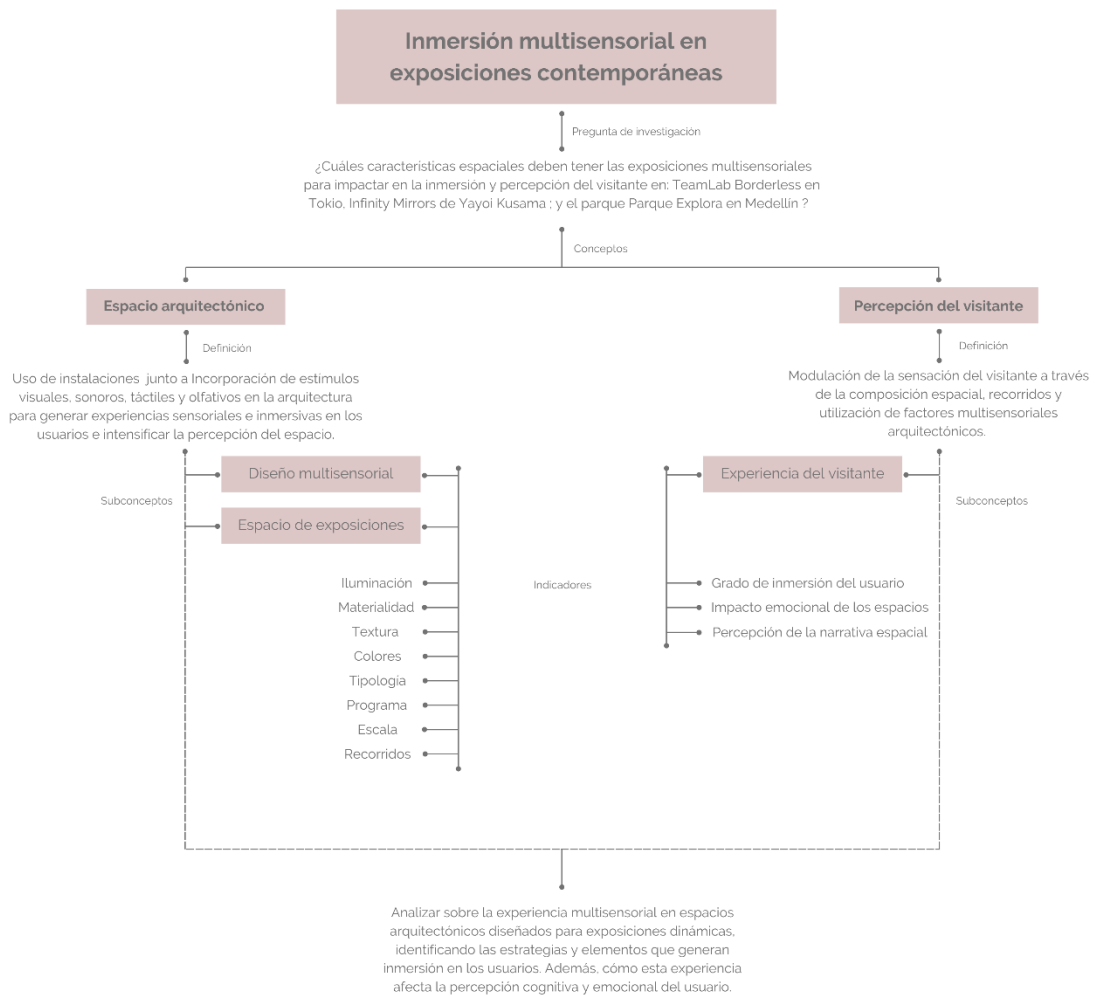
Inmersión multisensorial en exposiciones contemporáneas

Pregunta de investigación

¿Cuáles caracteristicas espaciales deben tener las exposiciones multisensoriales para impactar en la inmersión y percepción del visitante en: TeamLab Borderless en Tokio, Infinity Mirrors de Yayoi Kusama ; y el parque Parque Explora en Medellín ?

Conceptos

Espacio arquitectónico

Definición

Uso de instalaciones junto a Incorporación de estimulos visuales, sonoros, táctiles y olfativos en la arquitectura para generar experiencias sensoriales e inmersivas en los usuarios e intensificar la percepción del espacio.

Subconceptos

Diseño multisensorial

Espacio de exposiciones

Iluminación
Materialidad
Textura
Colores
Tipologia
Programa
Escala
Recorridos

Indicadores

Percepción del visitante

Definición

Modulación de la sensación del visitante a través de la composición espacial, recorridos y utilización de factores multisensoriales arquitectónicos.

Experiencia del visitante

Subconceptos

Grado de inmersión del usuario
Impacto emocional de los espacios
Percepción de la narrativa espacial

Analizar sobre la experiencia multisensorial en espacios arquitectónicos diseñados para exposiciones dinámicas, identificando las estrategias y elementos que generan inmersión en los usuarios. Además, cómo esta experiencia afecta la percepción cognitiva y emocional del usuario.